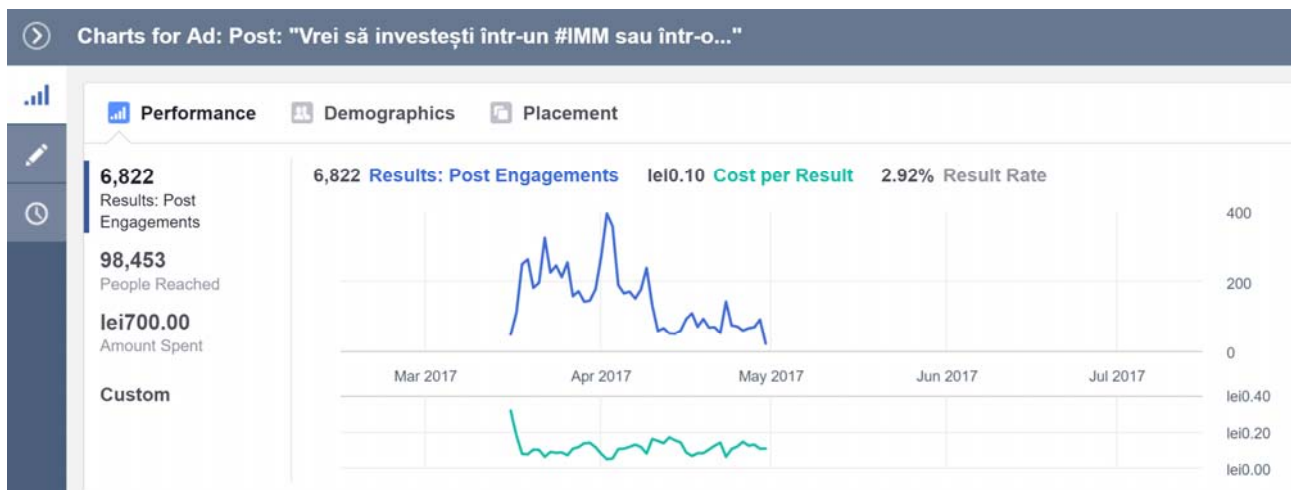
Charts for Ad: Post: "Vrei să investești într-un #IMM sau într-o..."

Performance Demographics Placement

6,822
Results: Post Engagements

98,453
People Reached

lei700.00
Amount Spent

Custom

6,822 Results: Post Engagements lei0.10 Cost per Result 2.92% Result Rate

400
200
0

Mar 2017 Apr 2017 May 2017 Jun 2017 Jul 2017

lei0.40
lei0.20
lei0.00